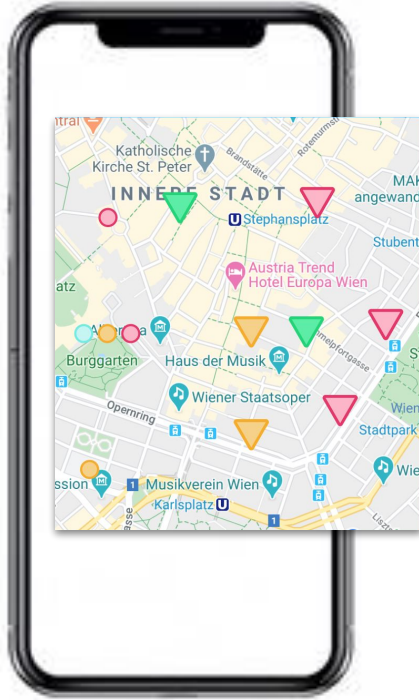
Katholische Kirche St. Peter
Brandstätte
Rotenturmstr.
INNERE STADT
MAK
angewand
Stephansplatz
Studen
Austria Trend Hotel Europa Wien
atz
Albertina
Burggarten
Haus der Musik
Himmelpfortgasse
Wiener Staatsoper
Opernring
Wien
Stadtpark
ssion
Musikverein Wien
Wie
Karlsplatz
1
1
Lisztstr.